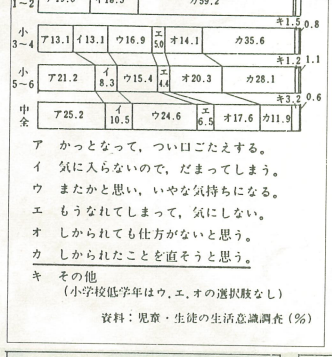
1~2 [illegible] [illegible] カ59.2

キ1.5 0.8

小 3~4 ア13.1 イ13.1 ウ16.9 エ5.0 オ14.1 カ35.6

キ1.2 1.1

小 5~6 ア21.2 イ8.3 ウ15.4 エ4.4 オ20.3 カ28.1

キ3.2 0.6

中全 ア25.2 イ10.5 ウ24.6 エ6.5 オ17.6 カ11.9

ア　かっとなって、ついロごたえする。
イ　気に入らないので、だまってしまう。
ウ　またかと思い、いやな気持ちになる。
エ　もうなれてしまって、気にしない。
オ　しかられても仕方がないと思う。
カ　しかられたことを直そうと思う。
キ　その他
（小学校低学年はウ、エ、オの選択肢なし）

資料：児童・生徒の生活意識調査（％）